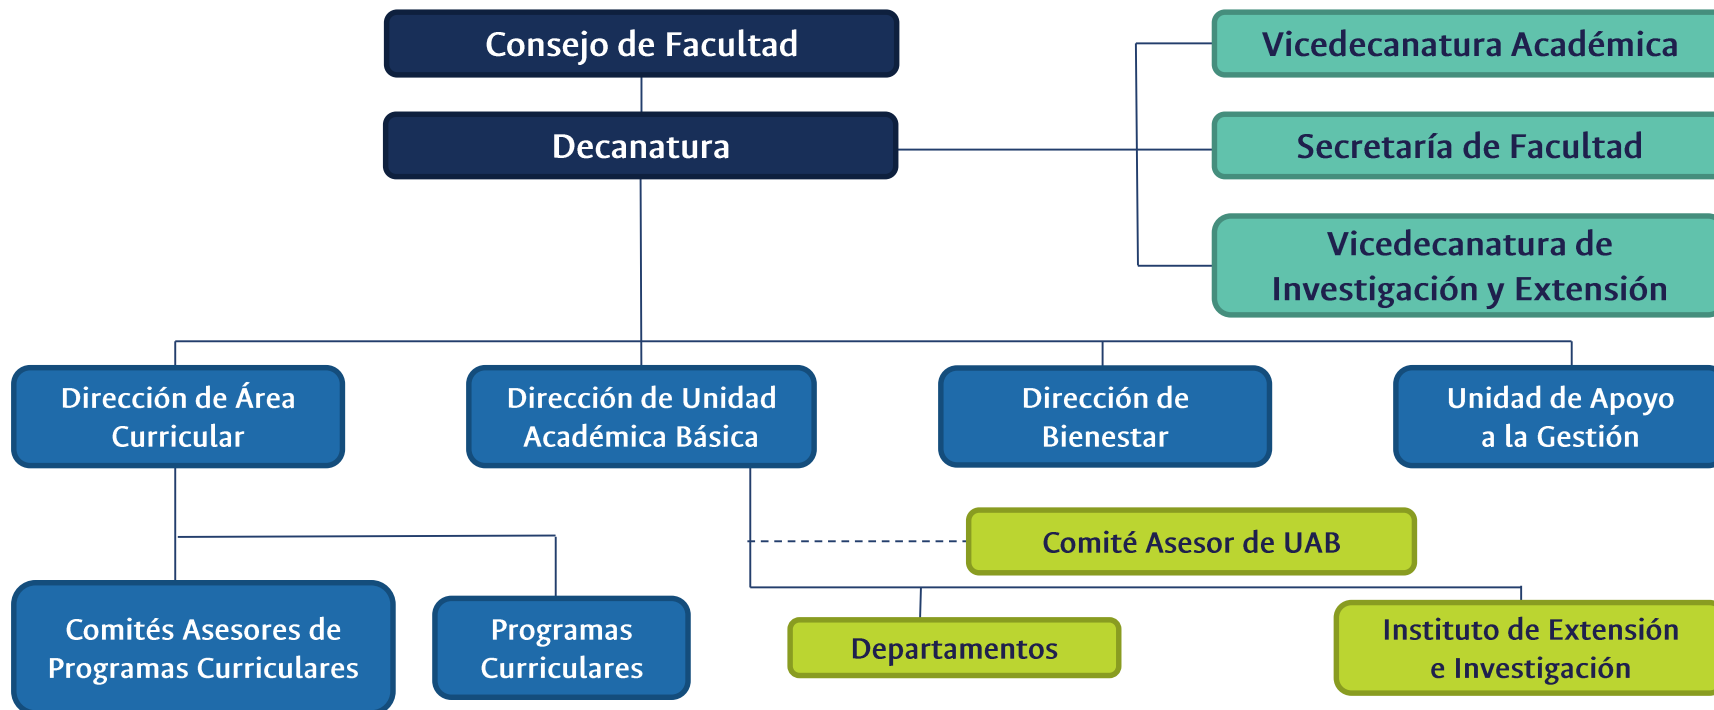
Consejo de Facultad

Decanatura

Vicedecanatura Académica

Secretaría de Facultad

Vicedecanatura de Investigación y Extensión

Dirección de Área Curricular

Dirección de Unidad Académica Básica

Dirección de Bienestar

Unidad de Apoyo a la Gestión

Comité Asesor de UAB

Comités Asesores de Programas Curriculares

Programas Curriculares

Departamentos

Instituto de Extensión e Investigación